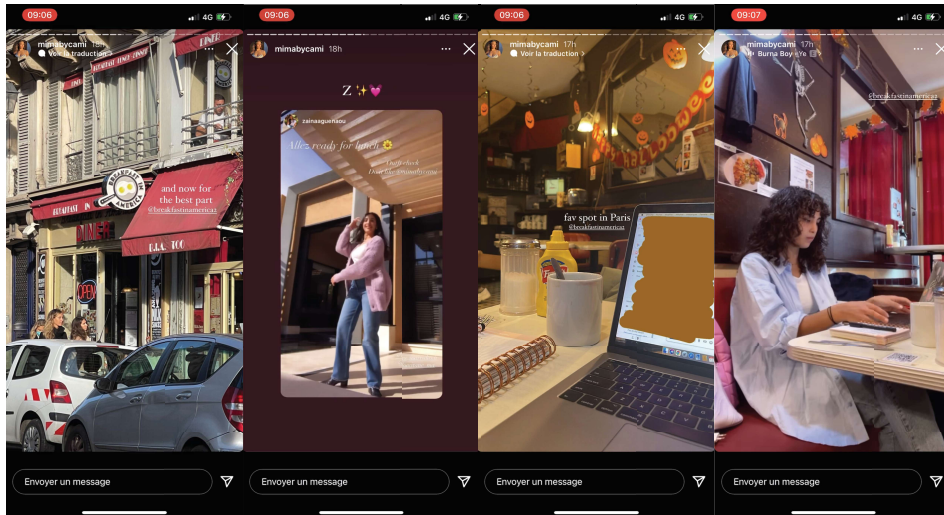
09:06
4G
mimabycami 18h
Voir la traduction
DINER
BREAKFAST IN AMERICA
RESTAURANT
DINER
OPEN
B.I.A. 100
and now for the best part
@breakfastinamerica
Envoyer un message

09:06
4G
mimabycami 18h
Z ✨💓
zainaaguenaou
Allez ready for lunch 🌼
Outfit check
Dans les @mimabycami
Envoyer un message

09:06
4G
mimabycami 17h
Voir la traduction
fav spot in Paris
@breakfastinamerica
Envoyer un message

09:07
4G
mimabycami 17h
Burna Boy • Ye
@breakfastinamerica
Envoyer un message